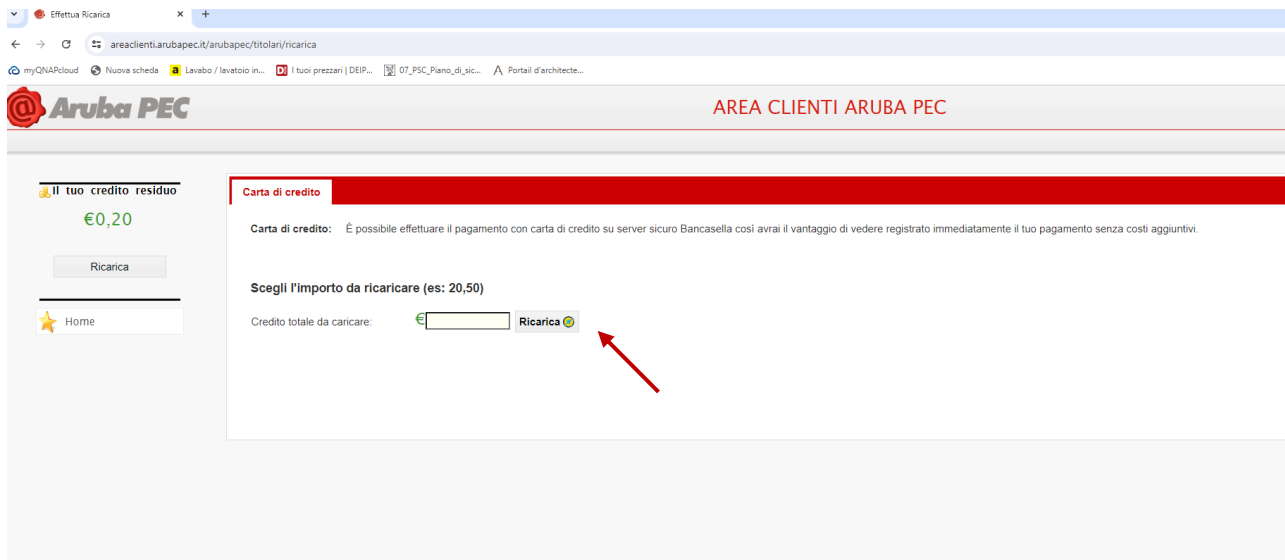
Effettua Ricarica
areaclienti.arubapec.it/arubapec/titolari/ricarica
myQNAPcloud  Nuova scheda  Lavabo / lavatoio in...  I tuoi prezzari | DEIP...  07_PSC_Piano_di_sic...  Portail d'architecte...

Aruba PEC

AREA CLIENTI ARUBA PEC

Il tuo credito residuo
€0,20
Ricarica

Home

Carta di credito

Carta di credito: È possibile effettuare il pagamento con carta di credito su server sicuro Bancasella così avrai il vantaggio di vedere registrato immediatamente il tuo pagamento senza costi aggiuntivi.

Scegli l'importo da ricaricare (es: 20,50)

Credito totale da caricare: € Ricarica